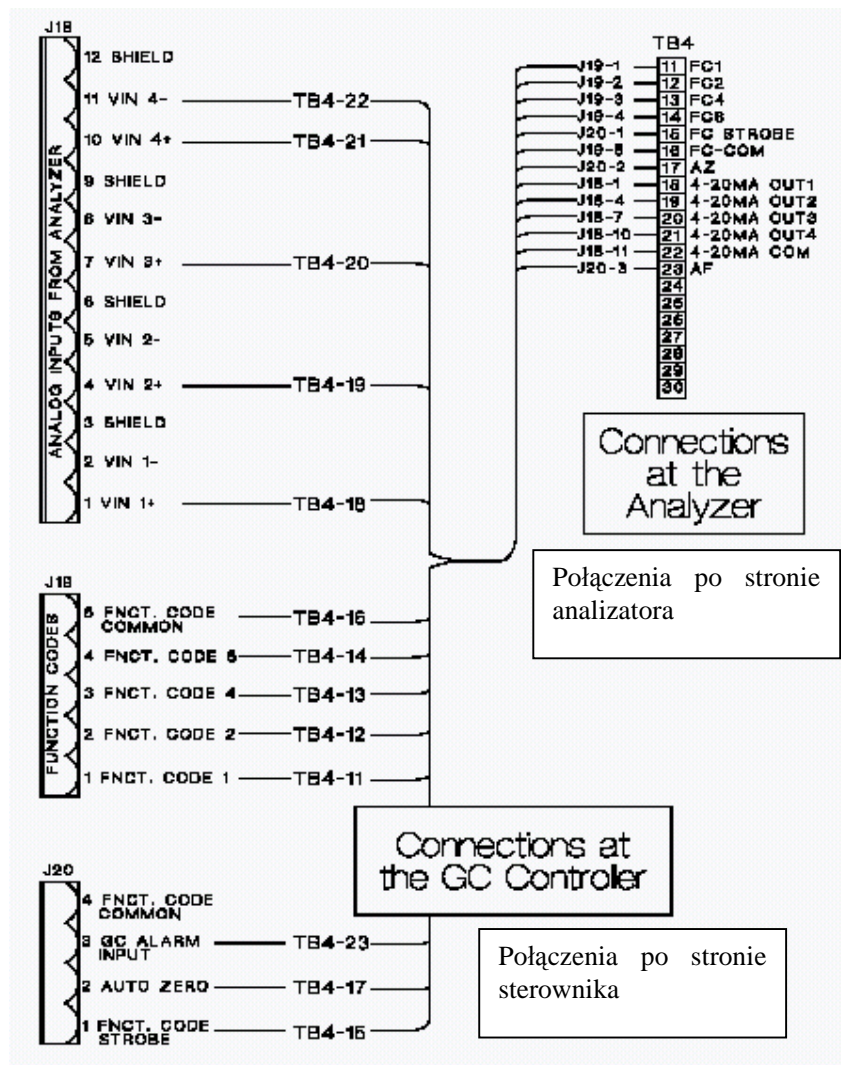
J18

ANALOG INPUTS FROM ANALYZER

12 SHIELD
11 VIN 4- TB4-22
10 VIN 4+ TB4-21
9 SHIELD
8 VIN 3-
7 VIN 3+ TB4-20
6 SHIELD
5 VIN 2-
4 VIN 2+ TB4-19
3 SHIELD
2 VIN 1-
1 VIN 1+ TB4-18

TB4

| | | |
|---|---|---|
| J19-1 | 11 | FC1 |
| J19-2 | 12 | FC2 |
| J19-3 | 13 | FC4 |
| J19-4 | 14 | FC8 |
| J20-1 | 15 | FC STROBE |
| J19-5 | 16 | FC-COM |
| J20-2 | 17 | AZ |
| J18-1 | 18 | 4-20MA OUT1 |
| J18-4 | 19 | 4-20MA OUT2 |
| J18-7 | 20 | 4-20MA OUT3 |
| J18-10 | 21 | 4-20MA OUT4 |
| J18-11 | 22 | 4-20MA COM |
| J20-3 | 23 | AF |
| | 24 | |
| | 25 | |
| | 26 | |
| | 27 | |
| | 28 | |
| | 29 | |
| | 30 | |

Connections at the Analyzer

Połączenia po stronie analizatora

J19

FUNCTION CODES

5 FNCT. CODE COMMON TB4-16
4 FNCT. CODE 8 TB4-14
3 FNCT. CODE 4 TB4-13
2 FNCT. CODE 2 TB4-12
1 FNCT. CODE 1 TB4-11

Connections at the GC Controler

J20

4 FNCT. CODE COMMON
3 GC ALARM INPUT TB4-23
2 AUTO ZERO TB4-17
1 FNCT. CODE STROBE TB4-15

Połączenia po stronie sterownika